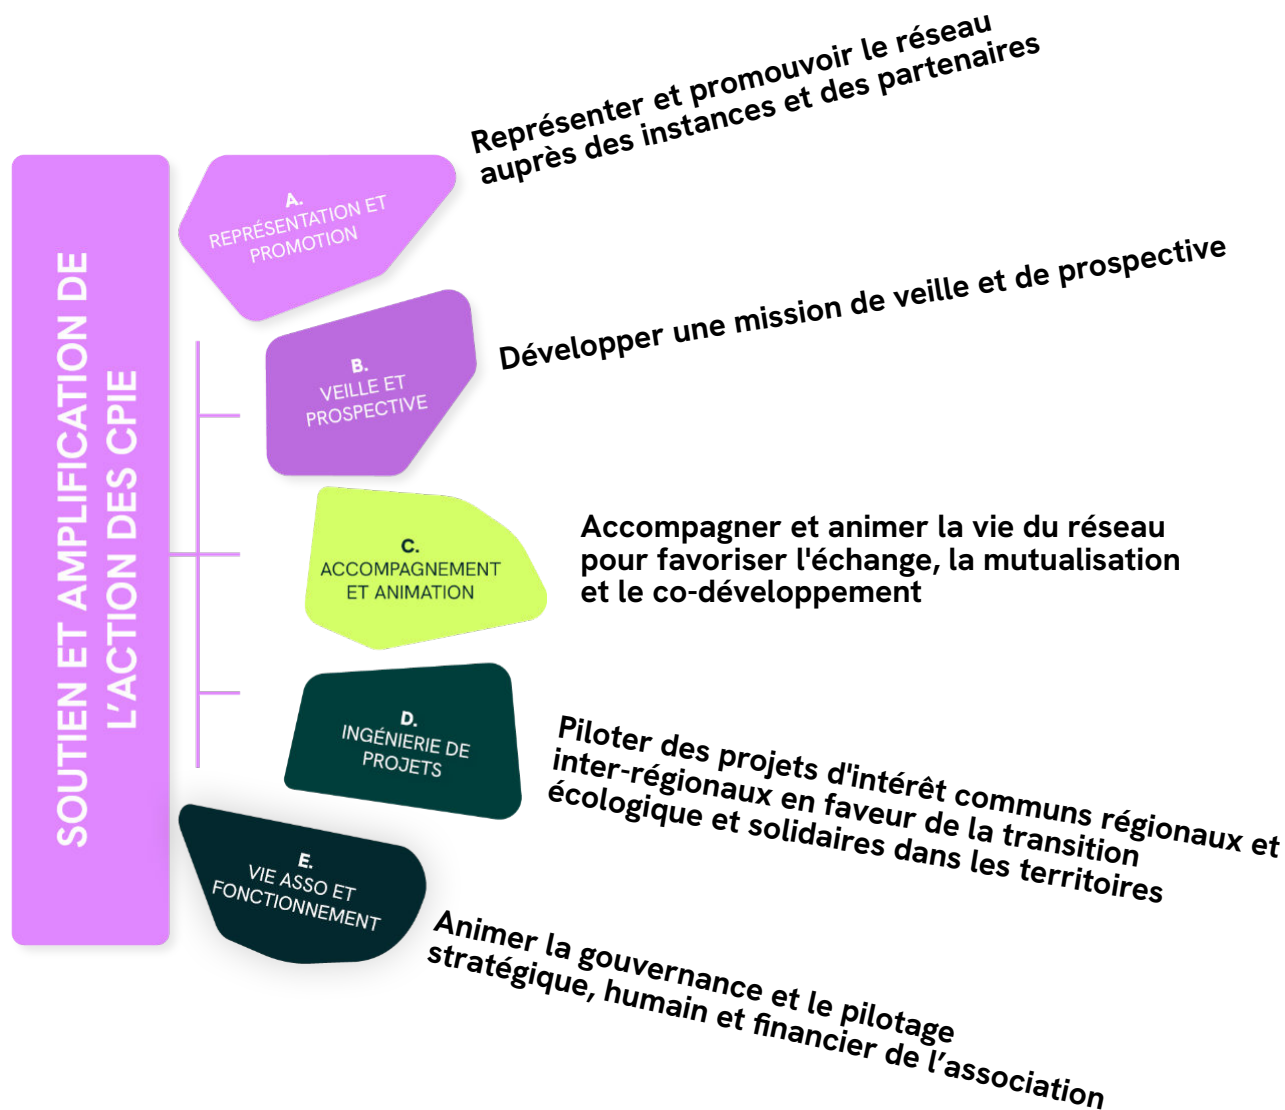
SOUTIEN ET AMPLIFICATION DE L'ACTION DES CPIE

A.
REPRÉSENTATION ET PROMOTION

Représenter et promouvoir le réseau auprès des instances et des partenaires

B.
VEILLE ET PROSPECTIVE

Développer une mission de veille et de prospective

C.
ACCOMPAGNEMENT ET ANIMATION

Accompagner et animer la vie du réseau pour favoriser l'échange, la mutualisation et le co-développement

D.
INGÉNIERIE DE PROJETS

Piloter des projets d'intérêt communs régionaux et inter-régionaux en faveur de la transition écologique et solidaires dans les territoires

E.
VIE ASSO ET FONCTIONNEMENT

Animer la gouvernance et le pilotage stratégique, humain et financier de l'association